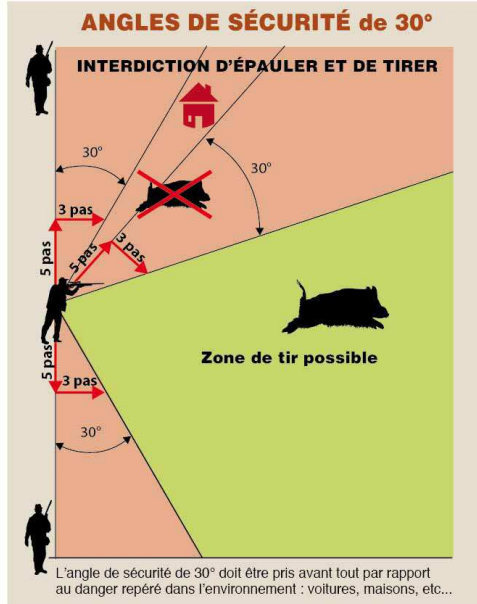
ANGLES DE SÉCURITÉ de 30°

INTERDICTION D'ÉPAULER ET DE TIRER

30°

30°

3 pas

5 pas

5 pas

3 pas

Zone de tir possible

5 pas

3 pas

30°

L'angle de sécurité de 30° doit être pris avant tout par rapport au danger repéré dans l'environnement : voitures, maisons, etc...